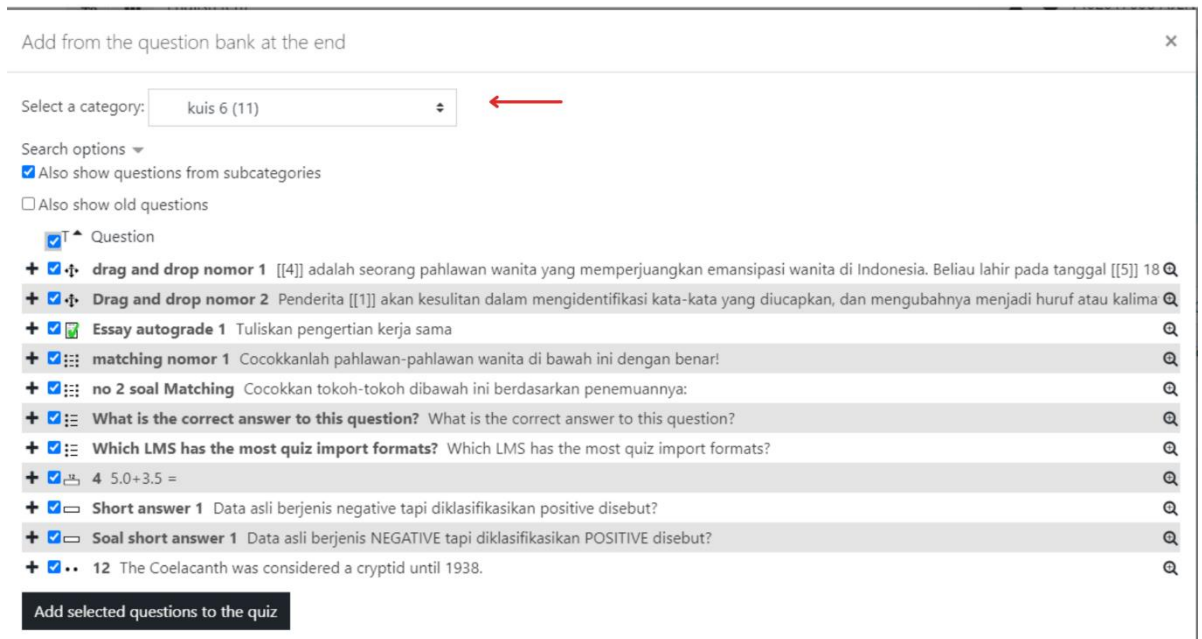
Add from the question bank at the end

×

Select a category: kuis 6 (11)

Search options

Also show questions from subcategories

Also show old questions

T Question

drag and drop nomor 1 [[4]] adalah seorang pahlawan wanita yang memperjuangkan emansipasi wanita di Indonesia. Beliau lahir pada tanggal [[5]] 18

Drag and drop nomor 2 Penderita [[1]] akan kesulitan dalam mengidentifikasi kata-kata yang diucapkan, dan mengubahnya menjadi huruf atau kalima

Essay autograde 1 Tuliskan pengertian kerja sama

matching nomor 1 Cocokkanlah pahlawan-pahlawan wanita di bawah ini dengan benar!

no 2 soal Matching Cocokkan tokoh-tokoh dibawah ini berdasarkan penemuannya:

What is the correct answer to this question? What is the correct answer to this question?

Which LMS has the most quiz import formats? Which LMS has the most quiz import formats?

4 5.0+3.5 =

Short answer 1 Data asli berjenis negative tapi diklasifikasikan positive disebut?

Soal short answer 1 Data asli berjenis NEGATIVE tapi diklasifikasikan POSITIVE disebut?

12 The Coelacanth was considered a cryptid until 1938.

Add selected questions to the quiz